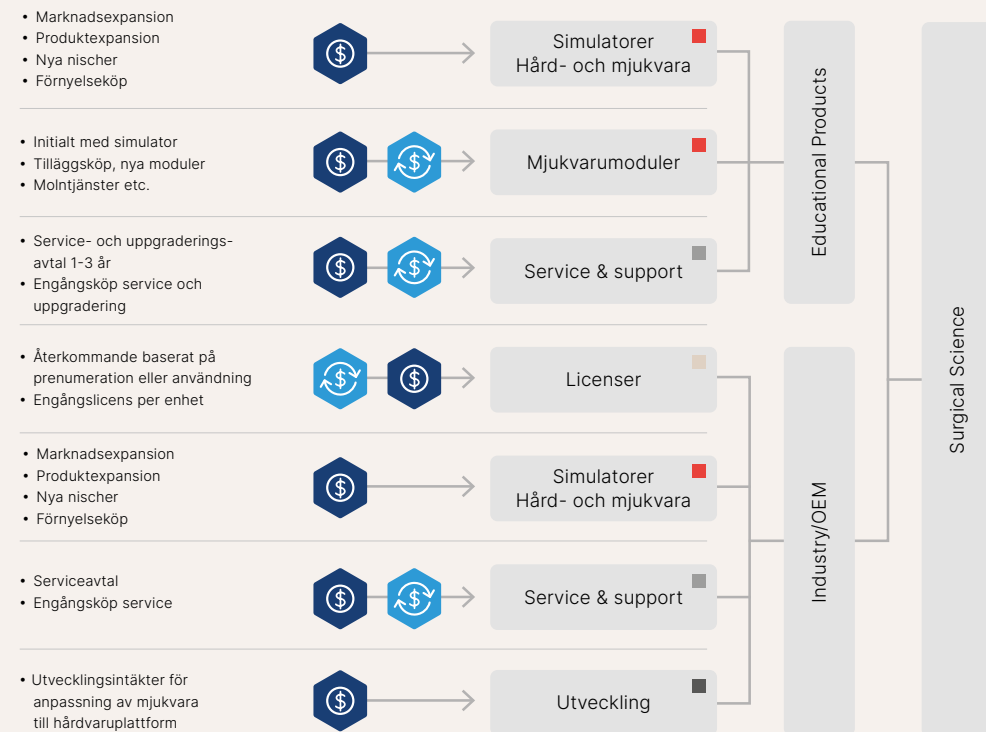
• Marknadsexpansion
• Produktexpansion
• Nya nischer
• Förnyelseköp

Simulatorer
Hård- och mjukvara

• Initialt med simulator
• Tilläggsköp, nya moduler
• Molntjänster etc.

Mjukvarumoduler

• Service- och uppgraderingsavtal 1-3 år
• Engångsköp service och uppgradering

Service & support

Educational Products

• Återkommande baserat på prenumeration eller användning
• Engångslicens per enhet

Licenser

• Marknadsexpansion
• Produktexpansion
• Nya nischer
• Förnyelseköp

Simulatorer
Hård- och mjukvara

• Serviceavtal
• Engångsköp service

Service & support

• Utvecklingsintäkter för anpassning av mjukvara till hårdvaruplattform

Utveckling

Industry/OEM

Surgical Science